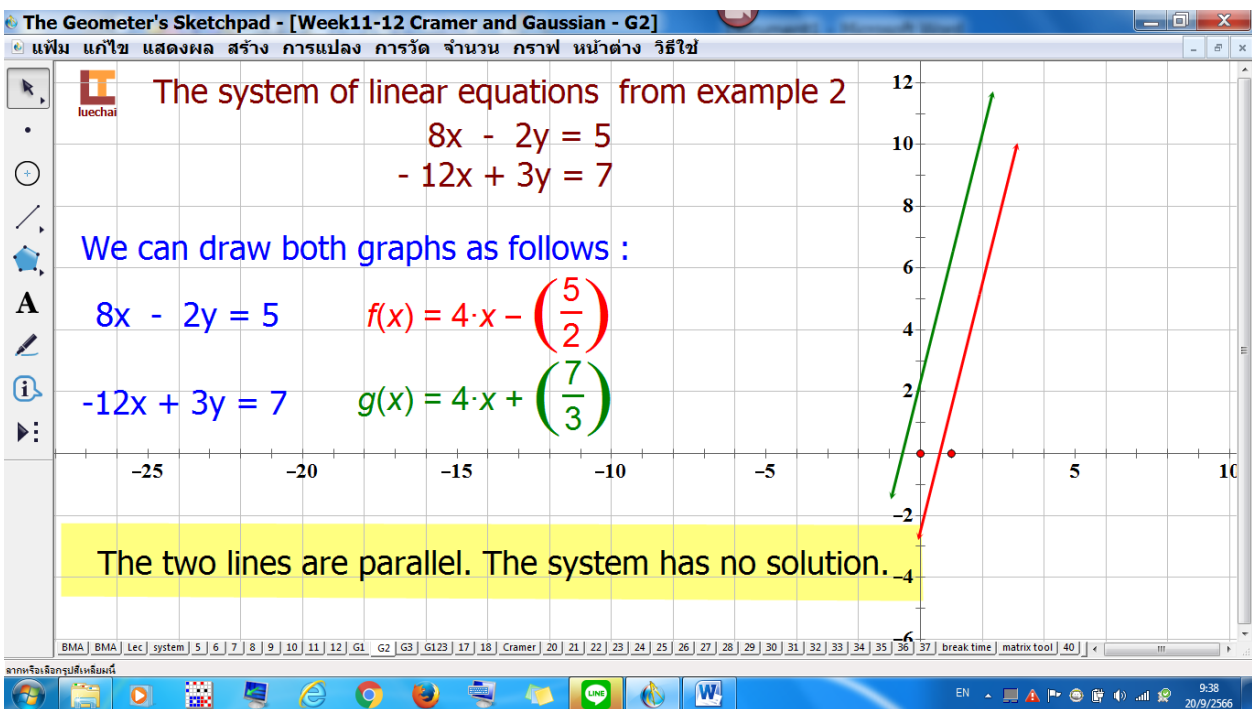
The Geometer's Sketchpad - [Week11-12 Cramer and Gaussian - G2]

แฟ้ม แก้ไข แสดงผล สร้าง การแปลง การวัด จำนวน กราฟ หน้าต่าง วิธีใช้

luechai

The system of linear equations from example 2

$8x - 2y = 5$

$-12x + 3y = 7$

We can draw both graphs as follows :

$8x - 2y = 5$ $f(x) = 4 \cdot x - \left(\frac{5}{2}\right)$

$-12x + 3y = 7$ $g(x) = 4 \cdot x + \left(\frac{7}{3}\right)$

12
10
8
6
4
2
−2
−4
−6

−25 −20 −15 −10 −5 5 10

The two lines are parallel. The system has no solution.

BMA | BMA | Lec | system | 5 | 6 | 7 | 8 | 9 | 10 | 11 | 12 | G1 | G2 | G3 | G123 | 17 | 18 | Cramer | 20 | 21 | 22 | 23 | 24 | 25 | 26 | 27 | 28 | 29 | 30 | 31 | 32 | 33 | 34 | 35 | 36 | 37 | break time | matrix tool | 40

ลากหรือเลือกรูปสี่เหลี่ยมนี้

EN 9:38 20/9/2566